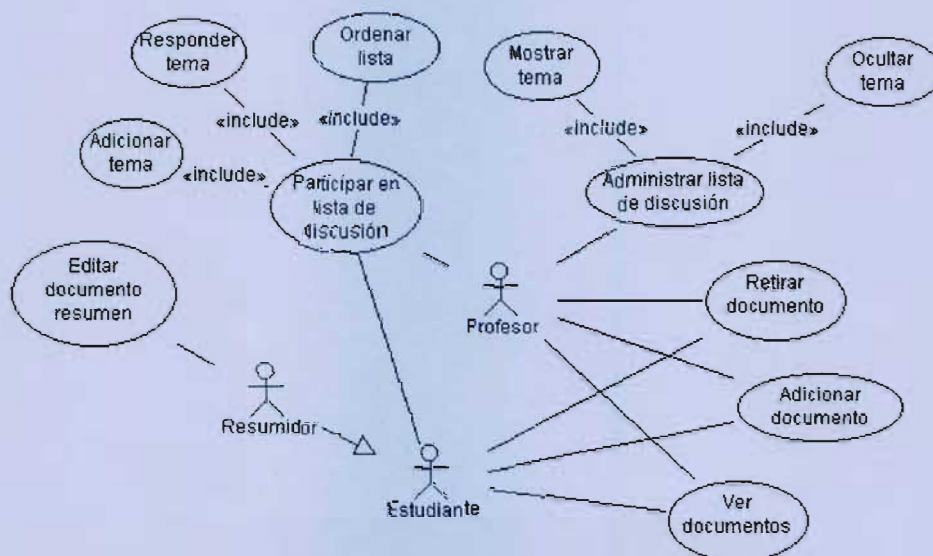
Responder tema

Ordenar lista

Mostrar tema

Ocultar tema

«include»

«include»

«include»

«include»

Adicionar tema

«include»

Participar en lista de discusión

Administrar lista de discusión

Editar documento resumen

Profesor

Retirar documento

Adicionar documento

Resumidor

Estudiante

Ver documentos